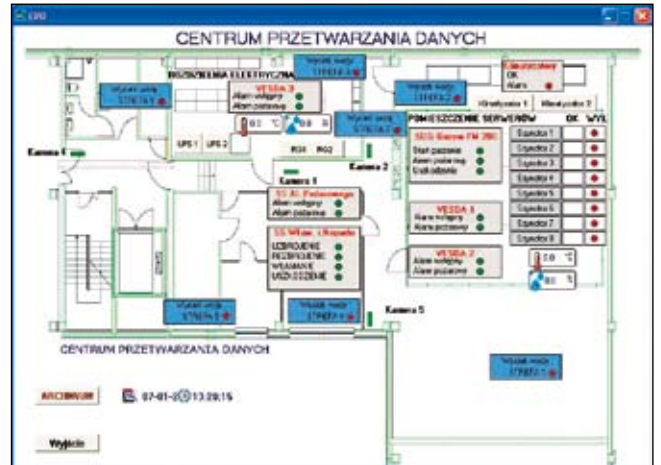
CPD

CENTRUM PRZETWARZANIA DANYCH

Wyciek wody STREFA 4

ROZDZIELNIA ELEKTRYCZNA

VESDA 3
Alarm wstępny
Alarm pożarowy

Wyciek wody STREFA 5

Wyciek wody STREFA 2

Klimatyzatory
OK
Alarm

Klimatyzator 1
Klimatyzator 2

Wyciek wody STREFA 3

POMIESZCZENIE SERWERÓW
OK
WYŁ

UPS 1
UPS 2

$20\ ^{\circ}C$

RG1
RG2

SUG Sinorix FM 200
Stan pożarowy
Alarm pożarowy
Uszkodzenie

Szafa 1
Szafa 2
Szafa 3
Szafa 4
Szafa 5
Szafa 6
Szafa 7
Szafa 8

Kamera 1
Kamera 2
Kamera 4

SS Al. Pożarowego
Alarm wstępny
Alarm pożarowy

VESDA 1
Alarm wstępny
Alarm pożarowy

SS Włam. i Napadu
UZBROJENIE
ROZBROJENIE
WŁAMANIE
USZKODZENIE

VESDA 2
Alarm wstępny
Alarm pożarowy

$20\ ^{\circ}C$

Wyciek wody STREFA 1

Wyciek wody STREFA 6

Kamera 5

CENTRUM PRZETWARZANIA DANYCH

Wyciek wody STREFA 7

ARCHIWUM

07-01-2 13:28:15

Wyjście